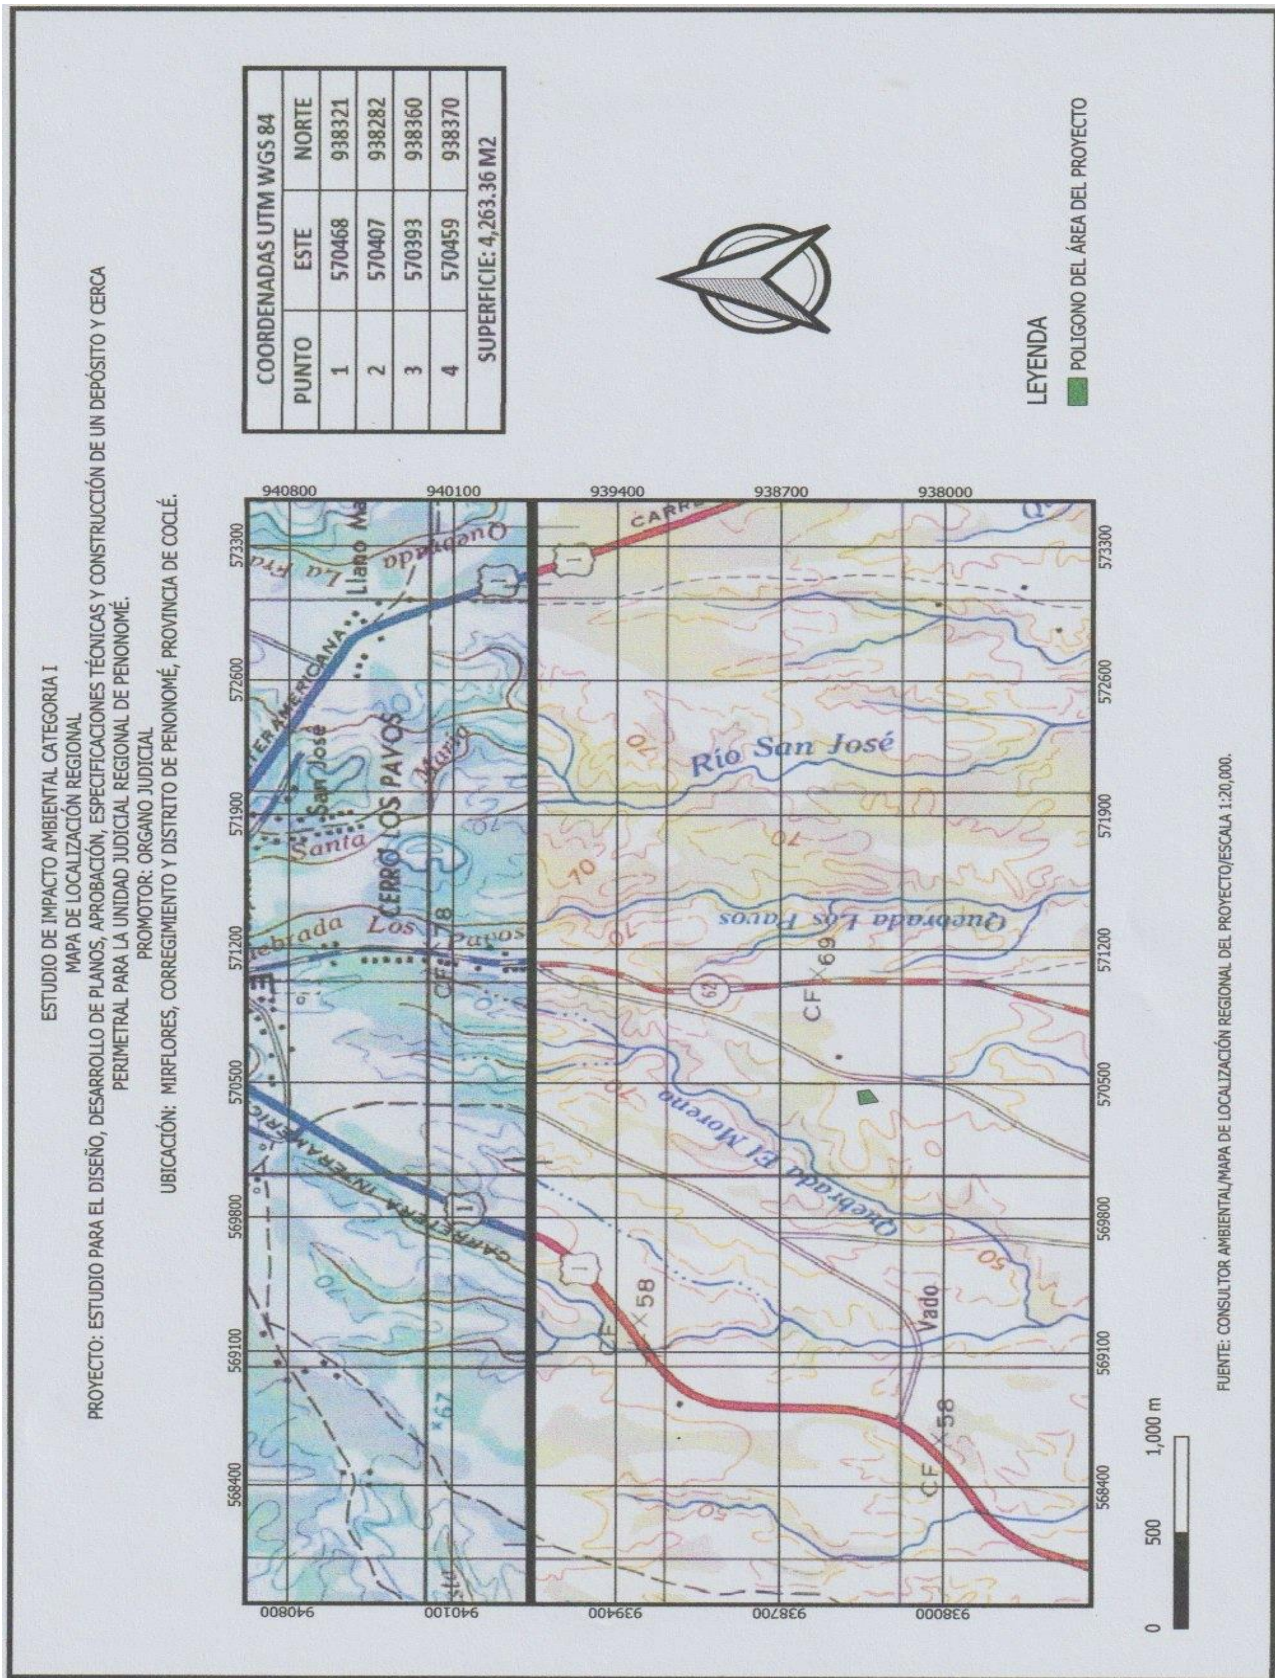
ESTUDIO DE IMPACTO AMBIENTAL CATEGORIA I
MAPA DE LOCALIZACIÓN REGIONAL
PROYECTO: ESTUDIO PARA EL DISEÑO, DESARROLLO DE PLANOS, APROBACIÓN, ESPECIFICACIONES TÉCNICAS Y CONSTRUCCIÓN DE UN DEPÓSITO Y CERCA PERIMETRAL PARA LA UNIDAD JUDICIAL REGIONAL DE PENONOMÉ.
PROMOTOR: ORGANO JUDICIAL
UBICACIÓN: MIRFLORES, CORREGIMIENTO Y DISTRITO DE PENONOMÉ, PROVINCIA DE COCLÉ.

| COORDENADAS UTM WGS 84 | | |
|---|---|---|
| PUNTO | ESTE | NORTE |
| 1 | 570468 | 938321 |
| 2 | 570407 | 938282 |
| 3 | 570393 | 938360 |
| 4 | 570459 | 938370 |
| SUPERFICIE: 4,263.36 M2 | | |

LEYENDA
POLIGONO DEL ÁREA DEL PROYECTO

940800
940100
939400
938700
938000

568400 569100 569800 570500 571200 571900 572600 573300

CARRETERA INTERAMERICANA
Quebrada Los Pavos
CERRO LOS PAVOS
Santa María
San José
Llano Ma
La Fra
Quebrada
CF ×78
×67
1
62
CARR
Río San José
Quebrada Los Pavos
Quebrada El Moreno
CF ×69
CF ×58
CF ×58
Vado
70
70
70
10
50
50
70

0 500 1,000 m

FUENTE: CONSULTOR AMBIENTAL/MAPA DE LOCALIZACIÓN REGIONAL DEL PROYECTO/ESCALA 1:20,000.